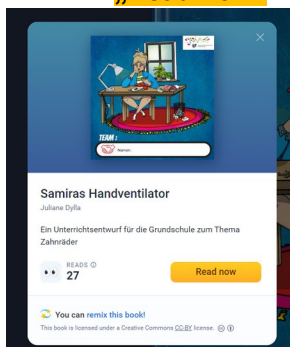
TEAM :

Samiras Handventilator

Juliane Dylla

Ein Unterrichtsentwurf für die Grundschule zum Thema Zahnräder

READS

27

Read now

You can remix this book!

This book is licensed under a Creative Commons CC BY license.